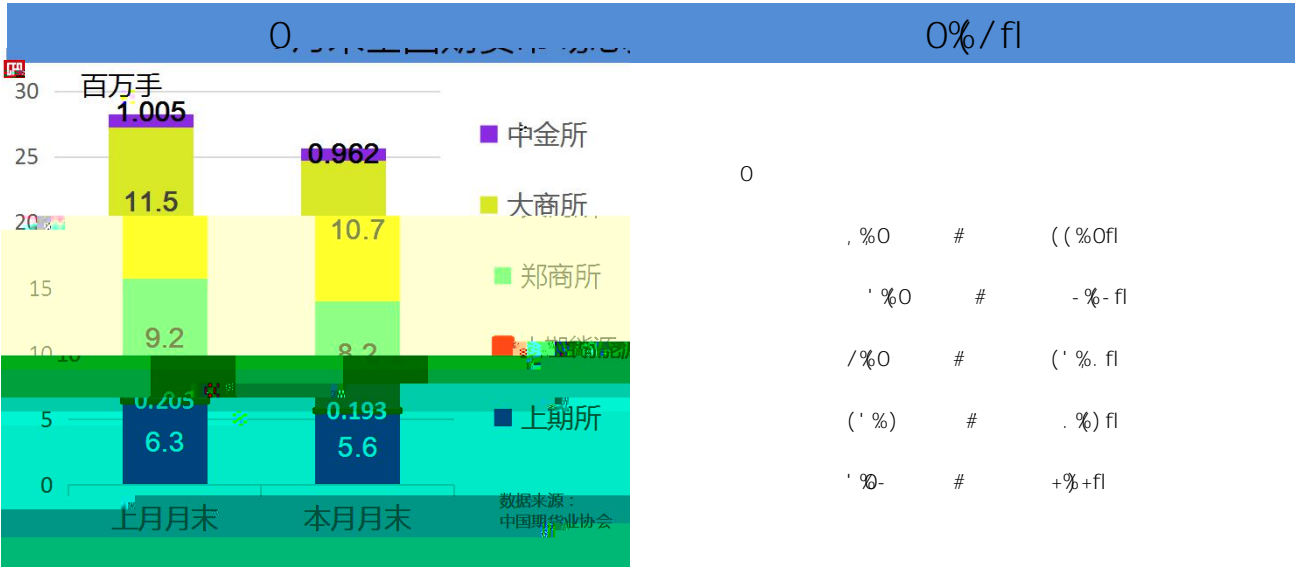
0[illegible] 0%/fl

百万手
30
25
20
15
10
5
0
1.005
11.5
9.2
0.205
6.3
0.962
10.7
8.2
0.193
5.6
上月月末
本月月末
中金所
大商所
郑商所
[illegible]
上期所
数据来源：
中国期货业协会

0
, %0 # ((%0fl
' %0 # -%-fl
/%0 # (' %. fl
(' %) # . %) fl
' %- # +%+fl